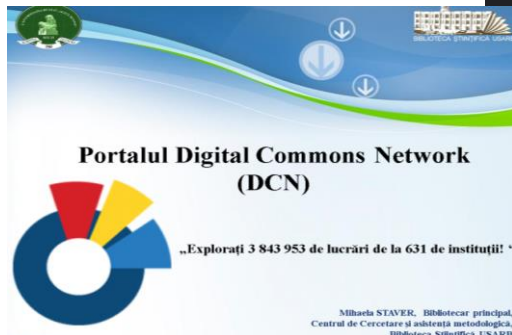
BIBLIOTECA ŞTIINŢIFICĂ USARB

Portalul Digital Commons Network (DCN)

„Exploraţi 3 843 953 de lucrări de la 631 de instituţii! "

Mihaela STAVER, Bibliotecar principal, Centrul de Cercetare şi asistenţă metodologică, Biblioteca Ştiinţifică USARB